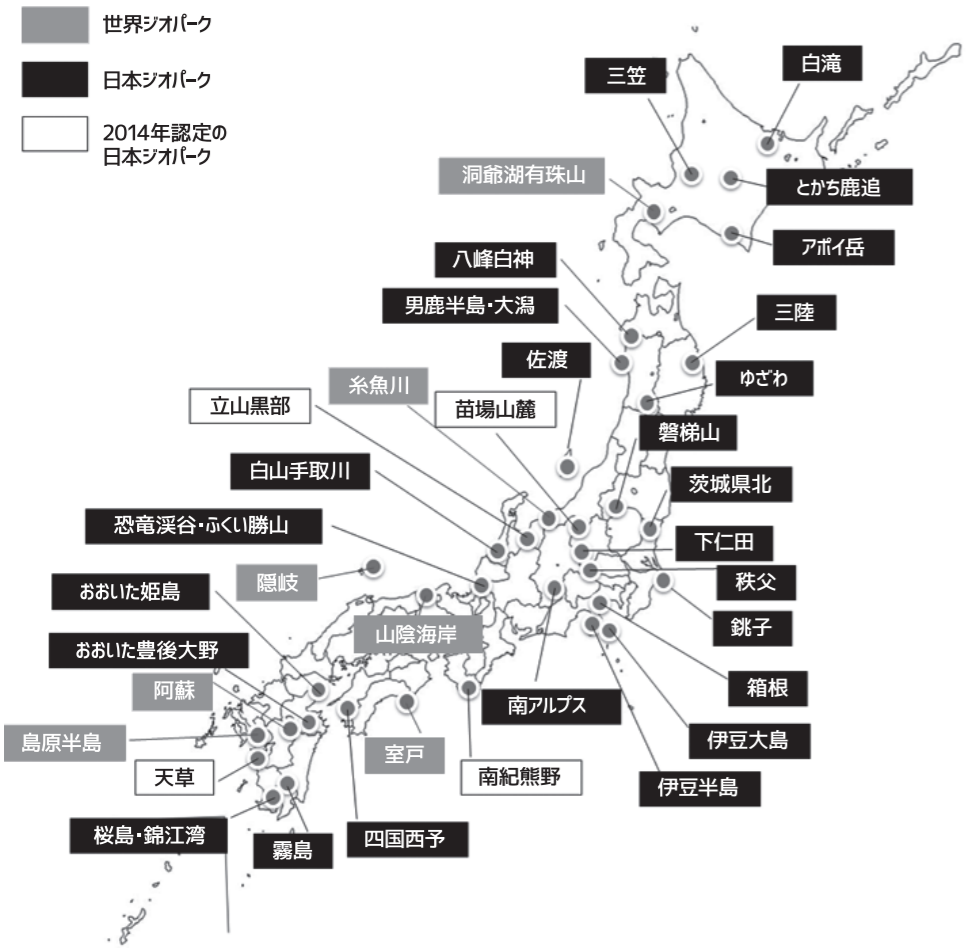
世界ジオパーク

日本ジオパーク

2014年認定の日本ジオパーク

三笠

白滝

洞爺湖有珠山

とかち鹿追

アポイ岳

八峰白神

男鹿半島・大潟

三陸

佐渡

ゆざわ

糸魚川

立山黒部

苗場山麓

磐梯山

白山手取川

茨城県北

恐竜渓谷・ふくい勝山

下仁田

隠岐

秩父

おおいた姫島

銚子

山陰海岸

おおいた豊後大野

阿蘇

箱根

南アルプス

島原半島

伊豆大島

室戸

天草

南紀熊野

伊豆半島

桜島・錦江湾

霧島

四国西予